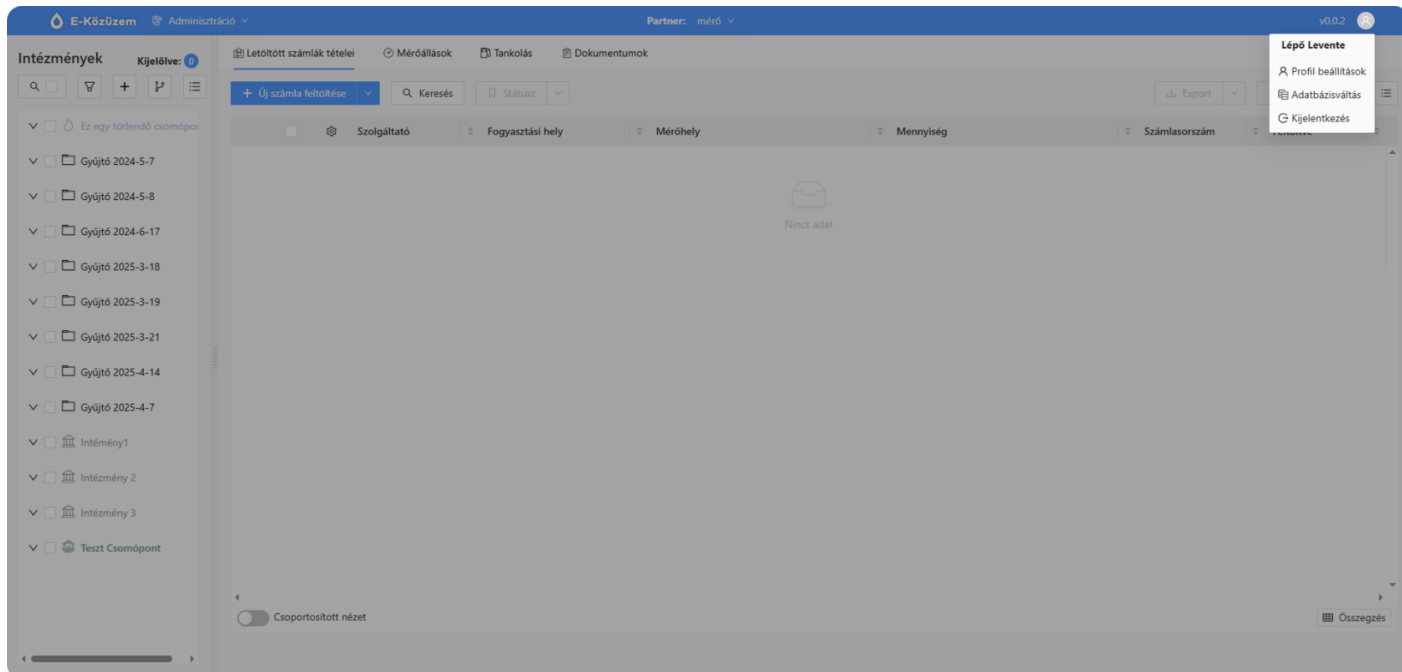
E-Közüzem Adminisztráció

Partner: mérő

v0.0.2

Lépő Levente
Profil beállítások
Adatbázisváltás
Kijelentkezés

Intézmények Kijelölve: 0

Ez egy törlendő csomópor
Gyűjtő 2024-5-7
Gyűjtő 2024-5-8
Gyűjtő 2024-6-17
Gyűjtő 2025-3-18
Gyűjtő 2025-3-19
Gyűjtő 2025-3-21
Gyűjtő 2025-4-14
Gyűjtő 2025-4-7
Intémény1
Intézmény 2
Intézmény 3
Teszt Csomópont

Letöltött számlák tételei | Mérőállások | Tankolás | Dokumentumok

+ Új számla feltöltése | Keresés | Státusz | Export

| Szolgáltató | Fogyasztási hely | Mérőhely | Mennyiség | Számlasorszám | Feltöltve |
|---|---|---|---|---|---|

Nincs adat

Csoportosított nézet

Összegzés